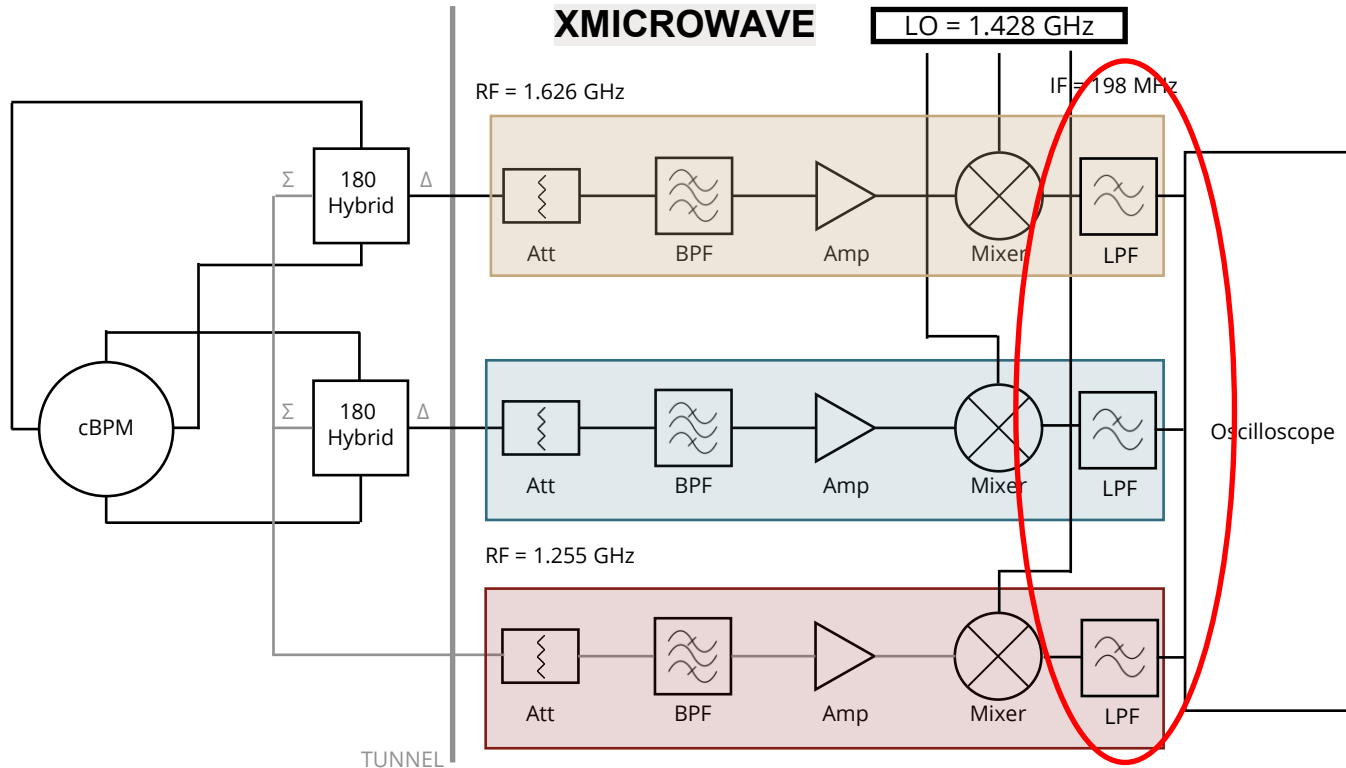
XMICROWAVE

LO = 1.428 GHz

RF = 1.626 GHz

IF = 198 MHz

Σ

180 Hybrid

Δ

Att

BPF

Amp

Mixer

LPF

cBPM

Σ

180 Hybrid

Δ

Att

BPF

Amp

Mixer

LPF

Oscilloscope

RF = 1.255 GHz

Att

BPF

Amp

Mixer

LPF

TUNNEL